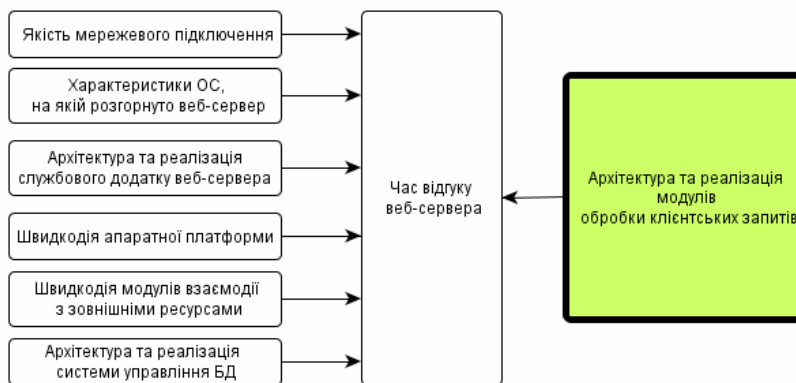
Якість мережевого підключення

Характеристики ОС, на якій розгорнуто веб-сервер

Архітектура та реалізація службового додатку веб-сервера

Швидкодія апаратної платформи

Швидкодія модулів взаємодії з зовнішніми ресурсами

Архітектура та реалізація системи управління БД

Час відгуку веб-сервера

Архітектура та реалізація модулів обробки клієнтських запитів